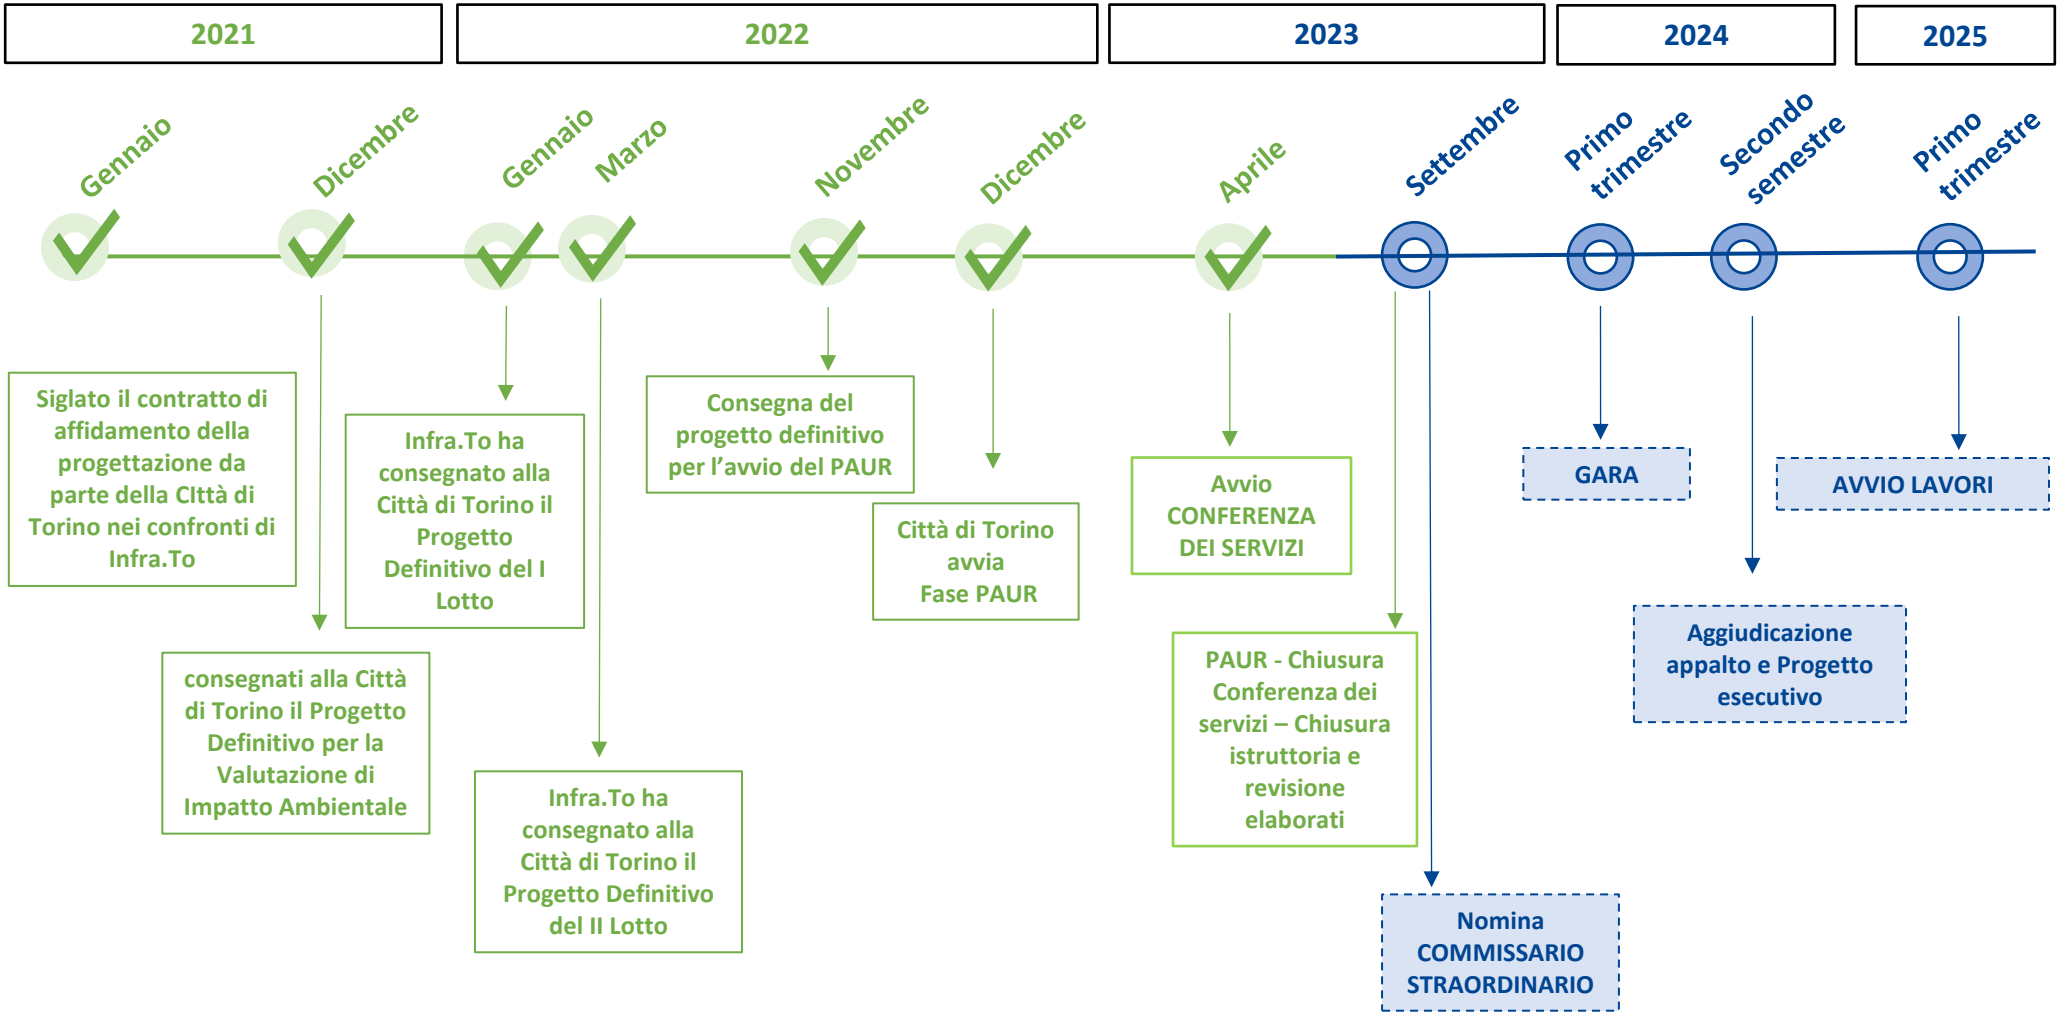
2021

2022

2023

2024

2025

Gennaio

Dicembre

Gennaio

Marzo

Novembre

Dicembre

Aprile

Settembre

Primo trimestre

Secondo semestre

Primo trimestre

Siglato il contratto di affidamento della progettazione da parte della CIttà di Torino nei confronti di Infra.To

consegnati alla Città di Torino il Progetto Definitivo per la Valutazione di Impatto Ambientale

Infra.To ha consegnato alla Città di Torino il Progetto Definitivo del I Lotto

Infra.To ha consegnato alla Città di Torino il Progetto Definitivo del II Lotto

Consegna del progetto definitivo per l'avvio del PAUR

Città di Torino avvia Fase PAUR

Avvio CONFERENZA DEI SERVIZI

PAUR - Chiusura Conferenza dei servizi – Chiusura istruttoria e revisione elaborati

Nomina COMMISSARIO STRAORDINARIO

GARA

Aggiudicazione appalto e Progetto esecutivo

AVVIO LAVORI